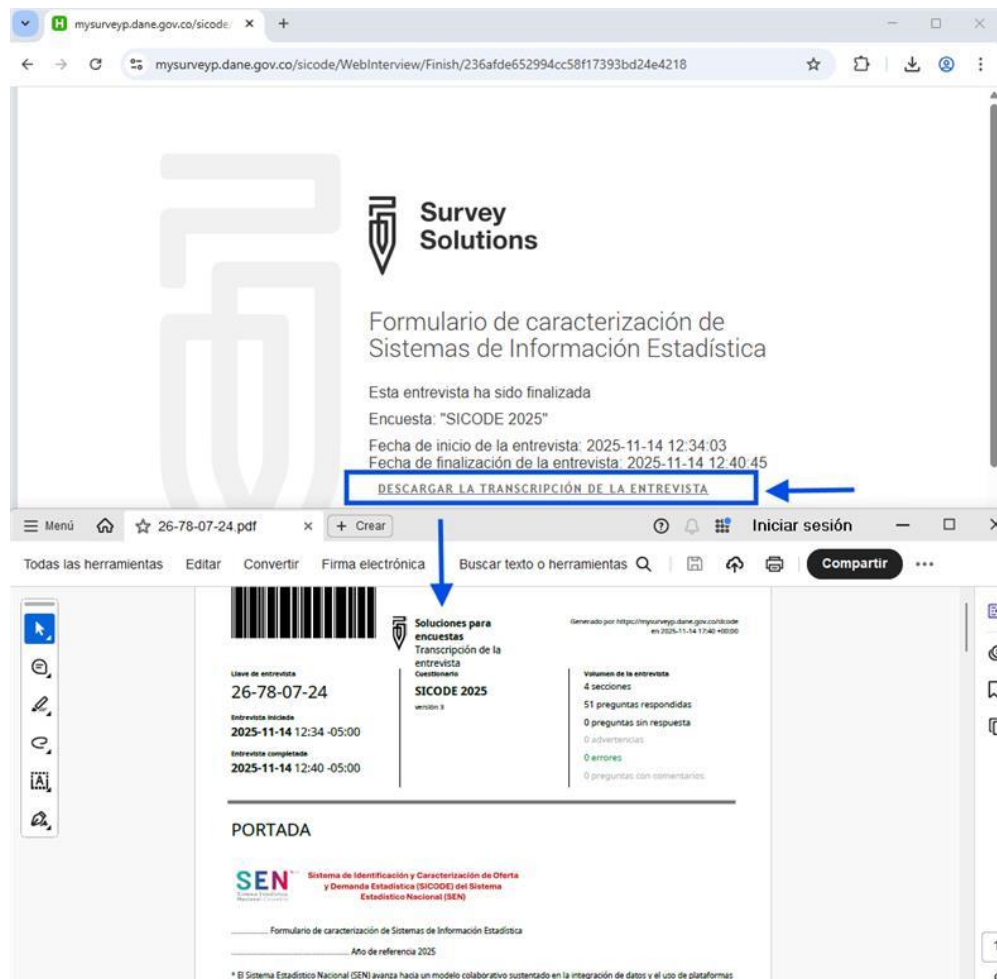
mysurveyp.dane.gov.co/sicode/ ×

mysurveyp.dane.gov.co/sicode/WebInterview/Finish/236afde652994cc58f17393bd24e4218

Survey Solutions

Formulario de caracterización de Sistemas de Información Estadística

Esta entrevista ha sido finalizada

Encuesta: "SICODE 2025"

Fecha de inicio de la entrevista: 2025-11-14 12:34:03
Fecha de finalización de la entrevista: 2025-11-14 12:40:45

DESCARGAR LA TRANSCRIPCIÓN DE LA ENTREVISTA

Menú 26-78-07-24.pdf × + Crear Iniciar sesión

Todas las herramientas Editar Convertir Firma electrónica Buscar texto o herramientas Compartir

Soluciones para encuestas
Transcripción de la entrevista

Generado por https://mysurveyp.dane.gov.co/sicode en 2025-11-14 17:40 +00:00

Llave de entrevista
26-78-07-24

Entrevista iniciada
2025-11-14 12:34 -05:00

Entrevista completada
2025-11-14 12:40 -05:00

Cuestionario
SICODE 2025
versión 3

Volumen de la entrevista
4 secciones
51 preguntas respondidas
0 preguntas sin respuesta
0 advertencias
0 errores
0 preguntas con comentarios

PORTADA

SEN Sistema Estadístico Nacional Colombia

Sistema de Identificación y Caracterización de Oferta y Demanda Estadística (SICODE) del Sistema Estadístico Nacional (SEN)

Formulario de caracterización de Sistemas de Información Estadística

Año de referencia 2025

* El Sistema Estadístico Nacional (SEN) avanza hacia un modelo colaborativo sustentado en la integración de datos y el uso de plataformas